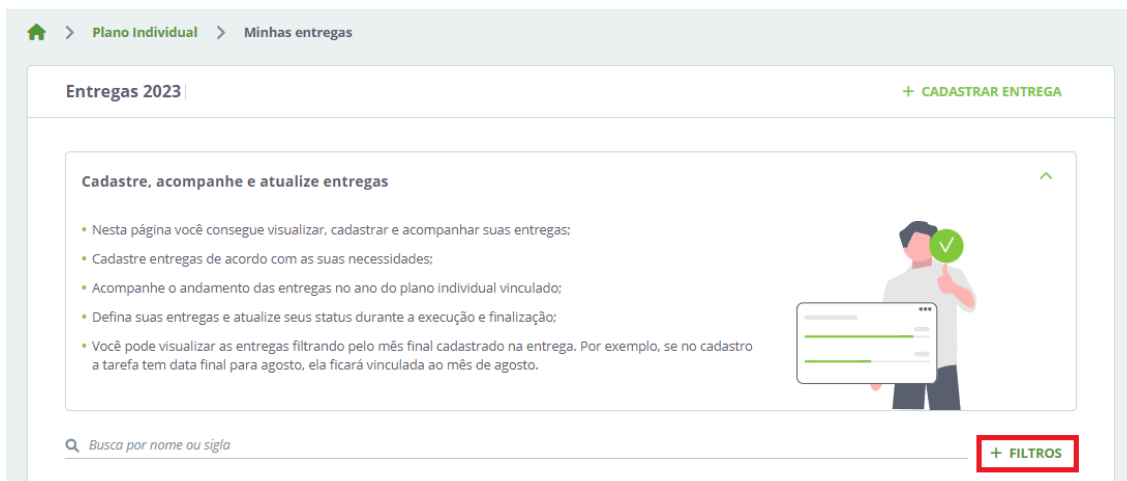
> Plano Individual > Minhas entregas

Entregas 2023

+ CADASTRAR ENTREGA

Cadastre, acompanhe e atualize entregas

- Nesta página você consegue visualizar, cadastrar e acompanhar suas entregas;
- Cadastre entregas de acordo com as suas necessidades;
- Acompanhe o andamento das entregas no ano do plano individual vinculado;
- Defina suas entregas e atualize seus status durante a execução e finalização;
- Você pode visualizar as entregas filtrando pelo mês final cadastrado na entrega. Por exemplo, se no cadastro a tarefa tem data final para agosto, ela ficará vinculada ao mês de agosto.

Busca por nome ou sigla

+ FILTROS